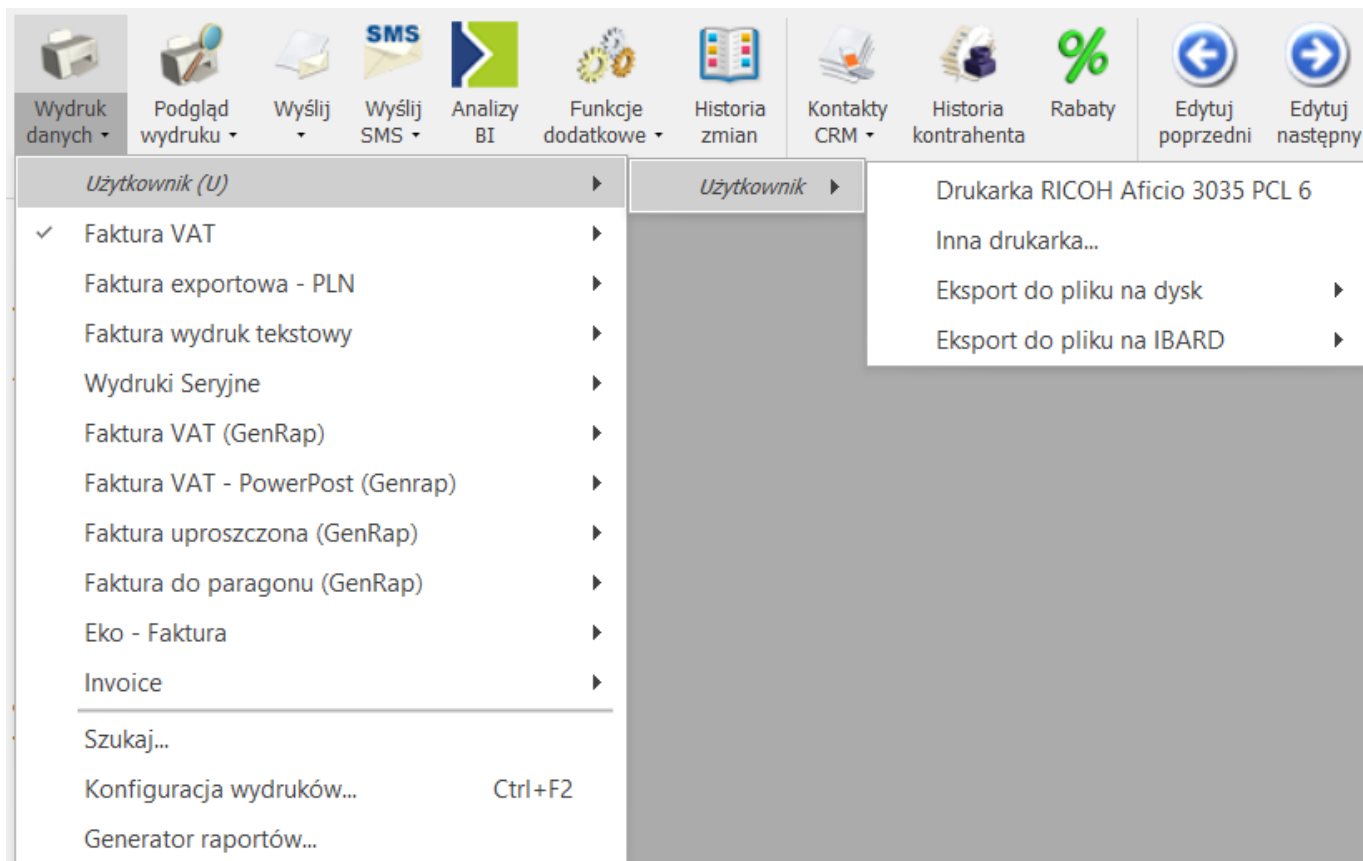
Wydruk danych ▾
Podgląd wydruku ▾
Wyślij ▾
SMS
Wyślij SMS ▾
Analizy BI
Funkcje dodatkowe ▾
Historia zmian
Kontakty CRM ▾
Historia kontrahenta
%
Rabaty
Edytuj poprzedni
Edytuj następny

Użytkownik (U)
✓ Faktura VAT
Faktura exportowa - PLN
Faktura wydruk tekstowy
Wydruki Seryjne
Faktura VAT (GenRap)
Faktura VAT - PowerPost (Genrap)
Faktura uproszczona (GenRap)
Faktura do paragonu (GenRap)
Eko - Faktura
Invoice
Szukaj...
Konfiguracja wydruków... Ctrl+F2
Generator raportów...

Użytkownik

Drukarka RICOH Aficio 3035 PCL 6
Inna drukarka...
Eksport do pliku na dysk
Eksport do pliku na IBARD